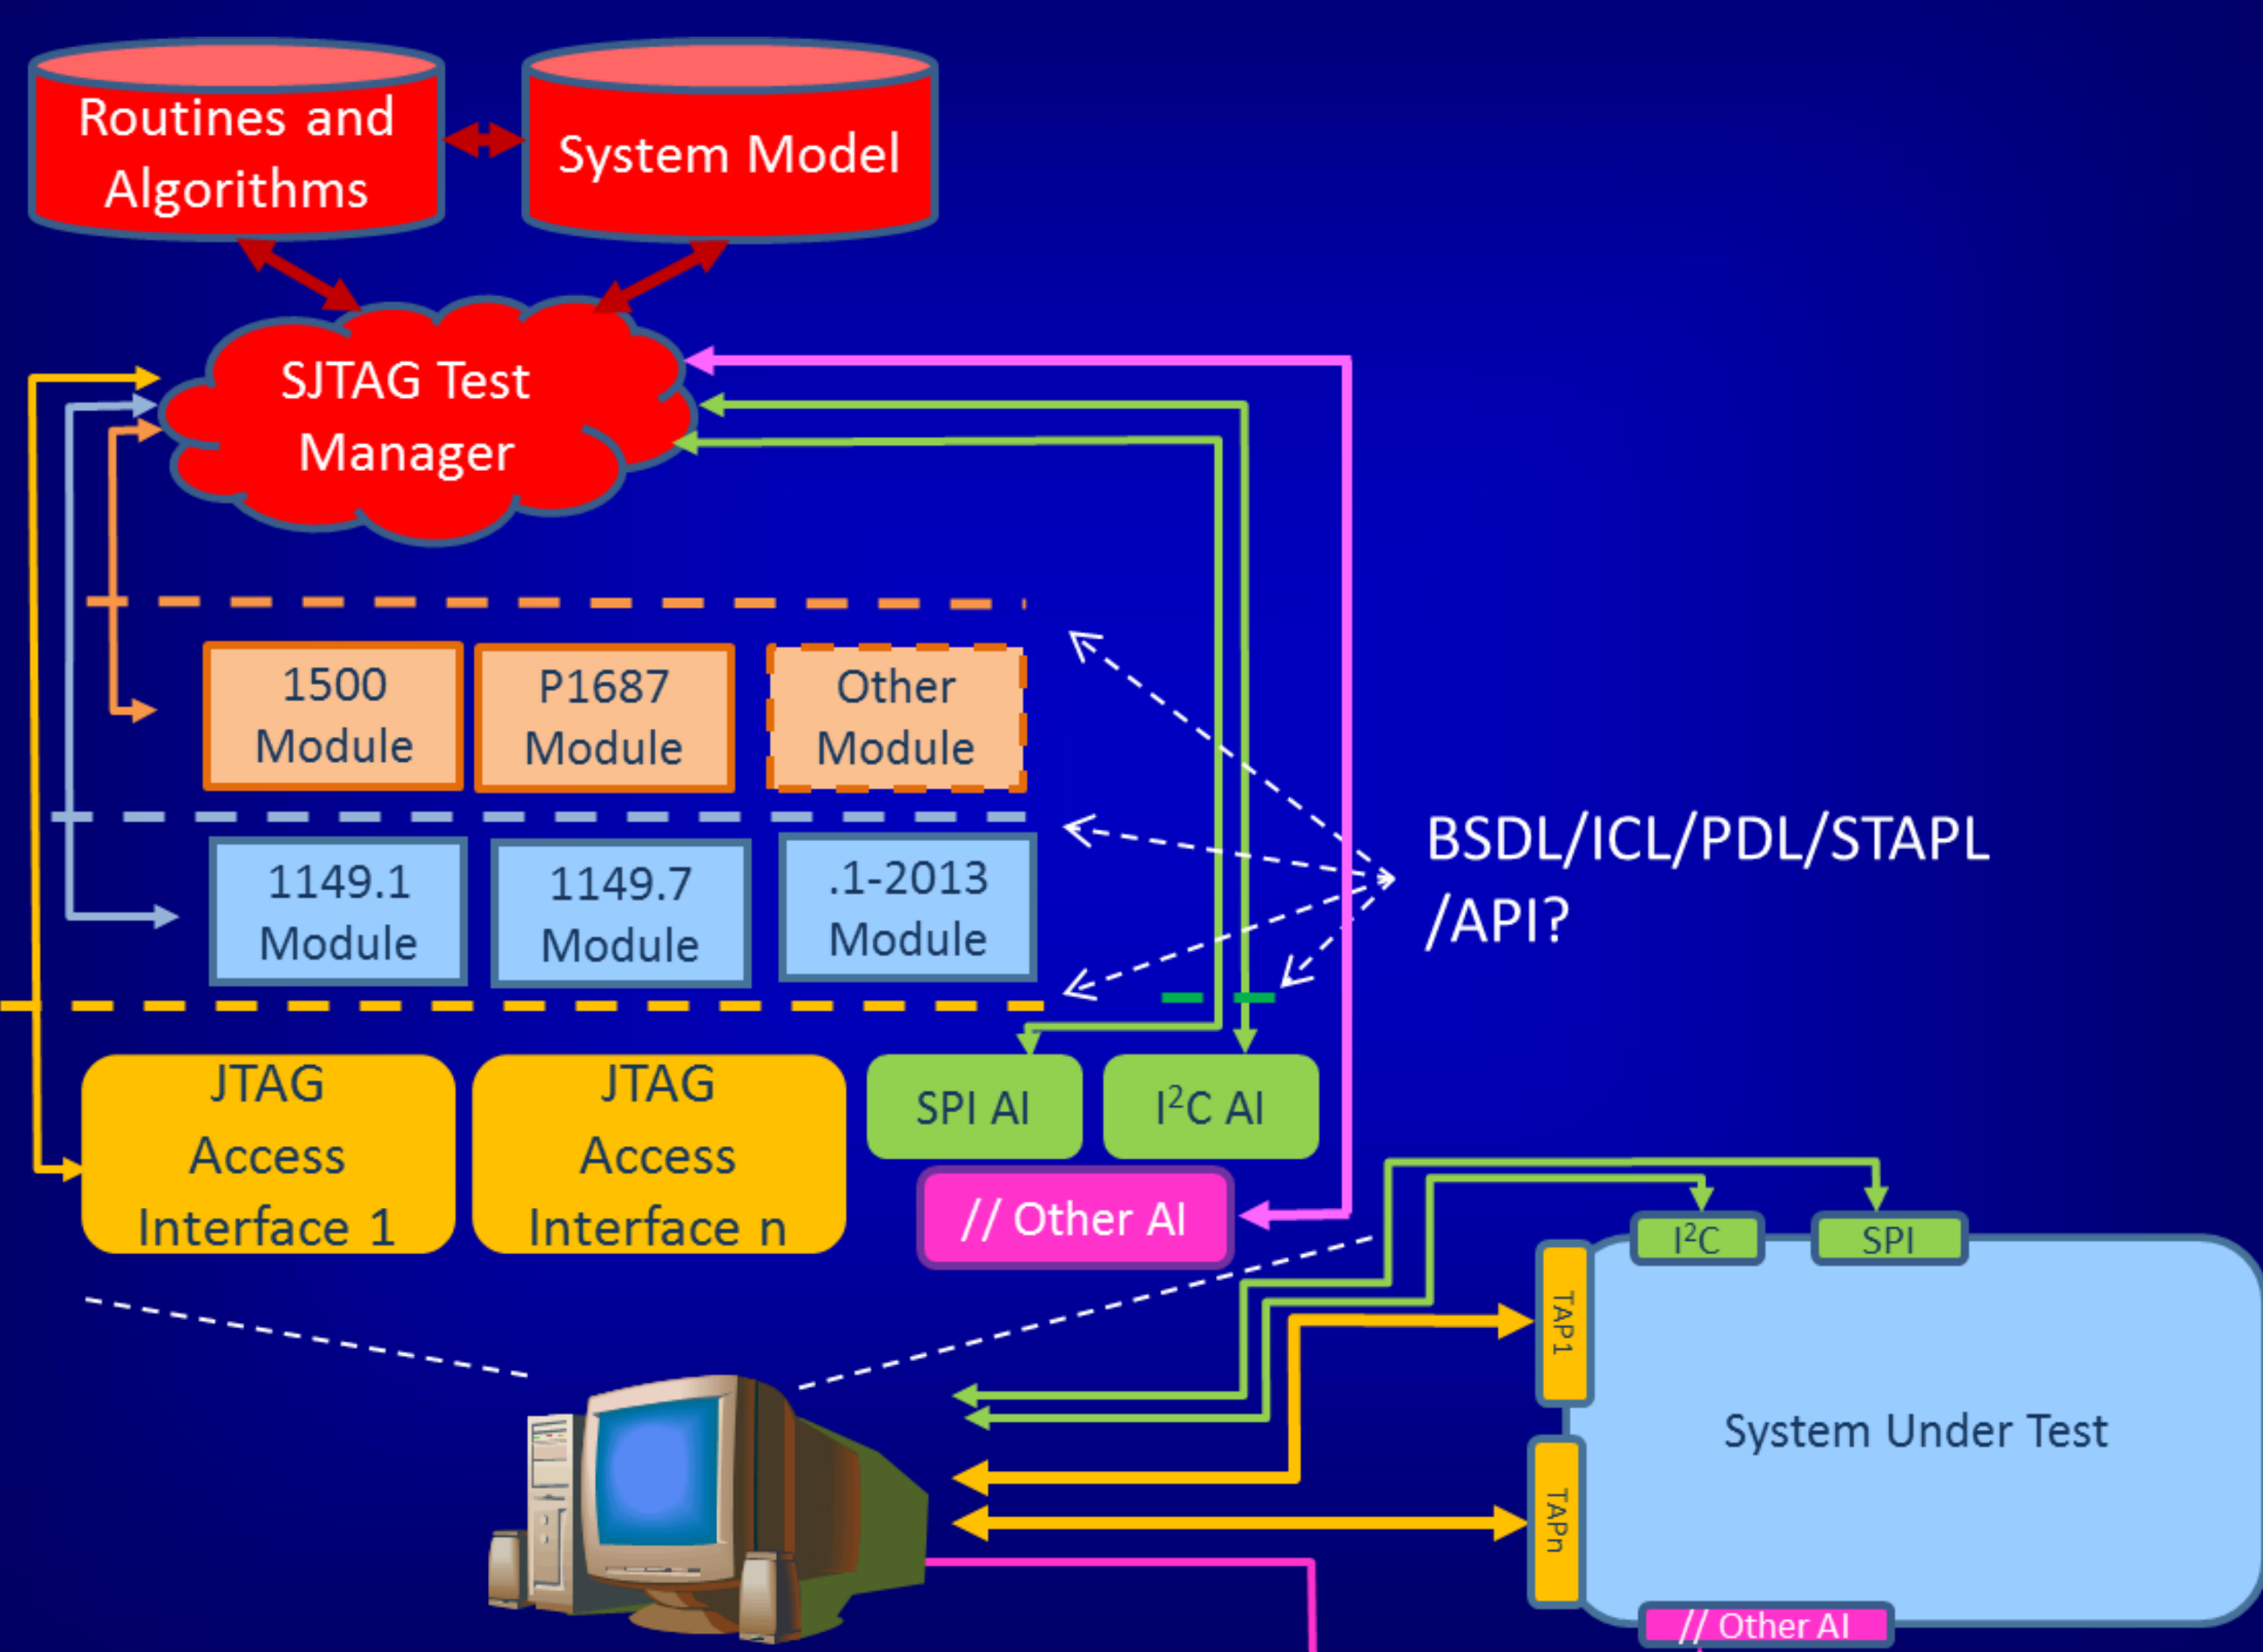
Routines and Algorithms

System Model

SJTAG Test Manager

1500 Module

P1687 Module

Other Module

1149.1 Module

1149.7 Module

.1-2013 Module

BSDL/ICL/PDL/STAPL /API?

JTAG Access Interface 1

JTAG Access Interface n

SPI AI

$I^2C$ AI

// Other AI

$I^2C$

SPI

TAP1

TAPn

System Under Test

// Other AI